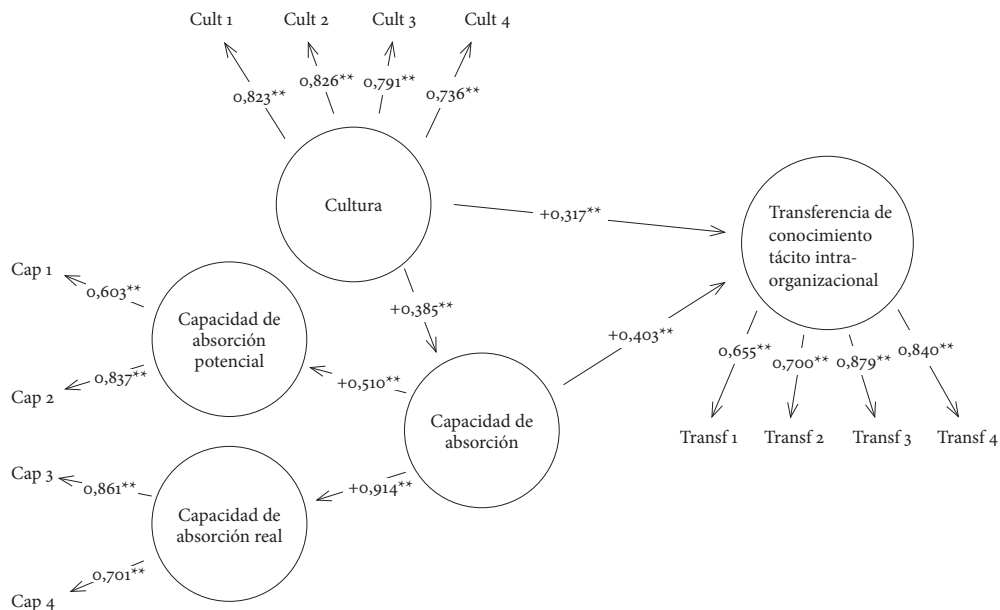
Cult 1
Cult 2
Cult 3
Cult 4
0,823**
0,826**
0,791**
0,736**
Cultura
+0,317**
Transferencia de conocimiento tácito intra-organizacional
Cap 1
0,603**
Capacidad de absorción potencial
+0,385**
+0,403**
Cap 2
0,837**
+0,510**
0,655**
0,700**
0,879**
0,840**
Capacidad de absorción
Transf 1
Transf 2
Transf 3
Transf 4
Cap 3
0,861**
+0,914**
Capacidad de absorción real
0,701**
Cap 4